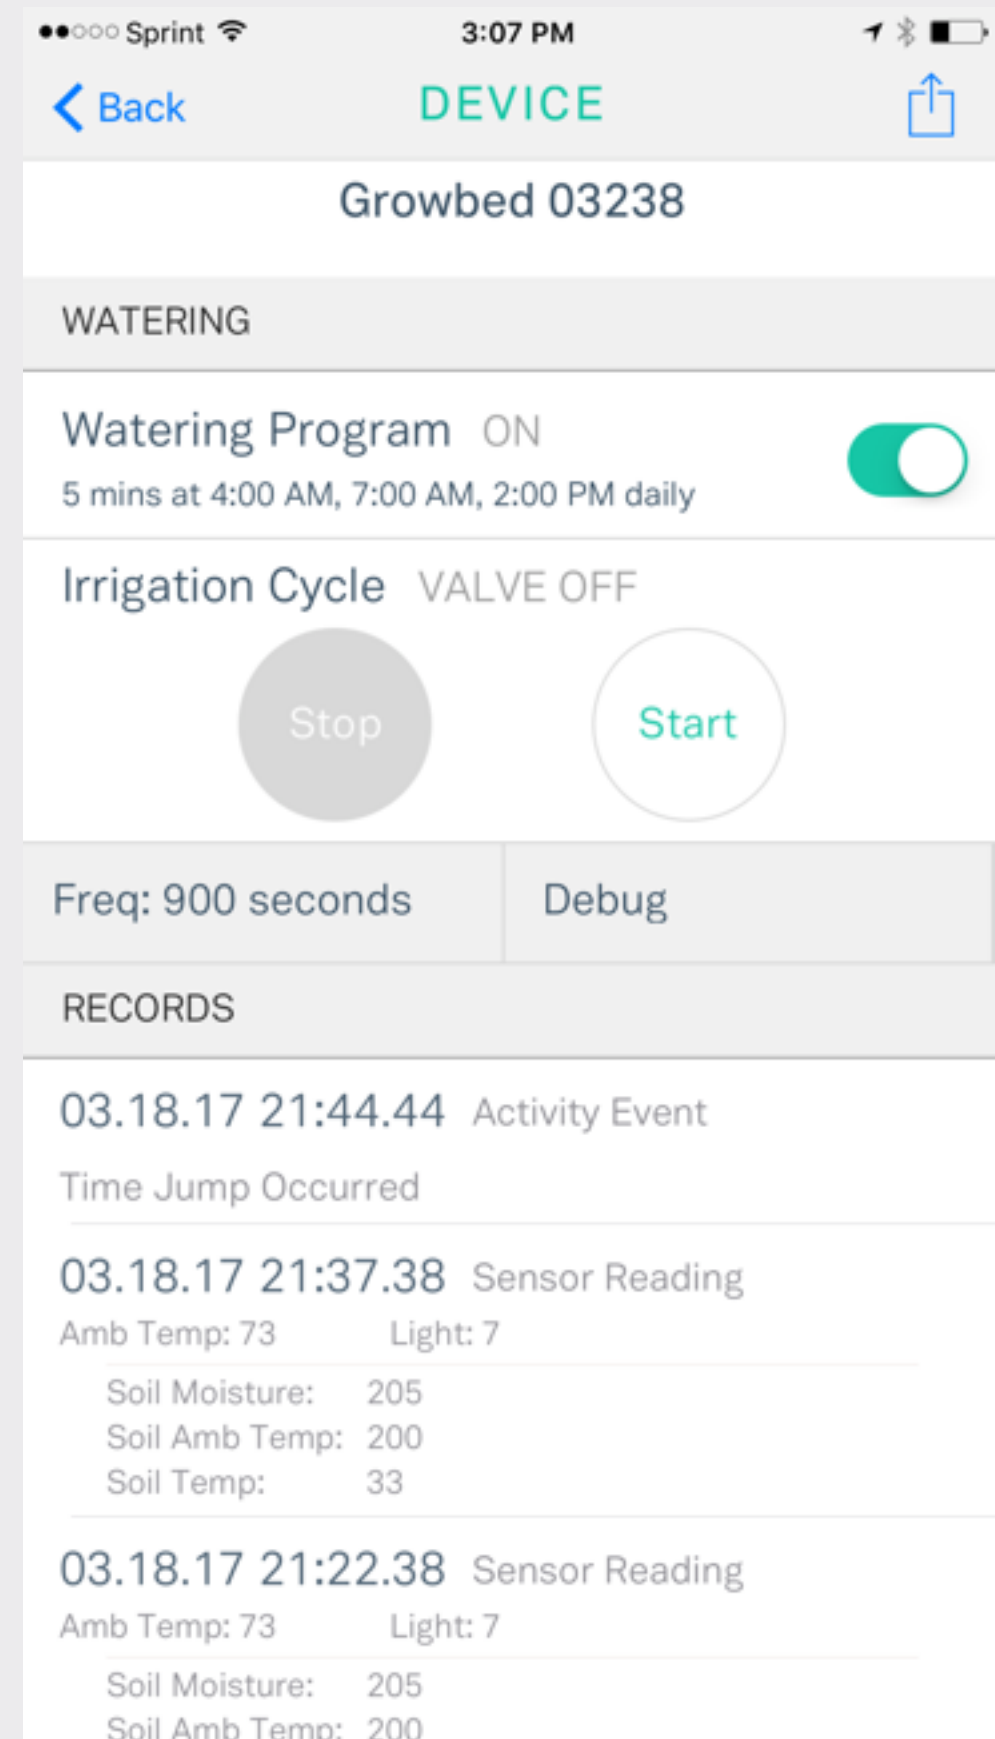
●●○○○ Sprint 3:07 PM

Back DEVICE

Growbed 03238

WATERING

Watering Program ON
5 mins at 4:00 AM, 7:00 AM, 2:00 PM daily

Irrigation Cycle VALVE OFF

Stop Start

Freq: 900 seconds

Debug

RECORDS

03.18.17 21:44.44 Activity Event
Time Jump Occurred

03.18.17 21:37.38 Sensor Reading
Amb Temp: 73 Light: 7
Soil Moisture: 205
Soil Amb Temp: 200
Soil Temp: 33

03.18.17 21:22.38 Sensor Reading
Amb Temp: 73 Light: 7
Soil Moisture: 205
Soil Amb Temp: 200